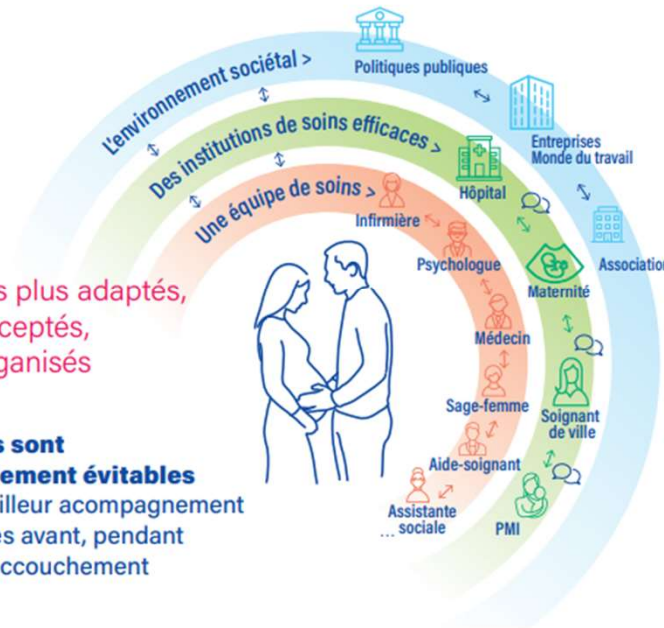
L'environnement sociétal >

Des institutions de soins efficaces >

Une équipe de soins >

Politiques publiques

Entreprises Monde du travail

Association

Hôpital

Maternité

Soignant de ville

PMI

Infirmière

Psychologue

Médecin

Sage-femme

Aide-soignant

Assistante sociale

...

s plus adaptés, ceptés, ganisés

s sont ement évitables illeur acompagnement es avant, pendant ccouchement